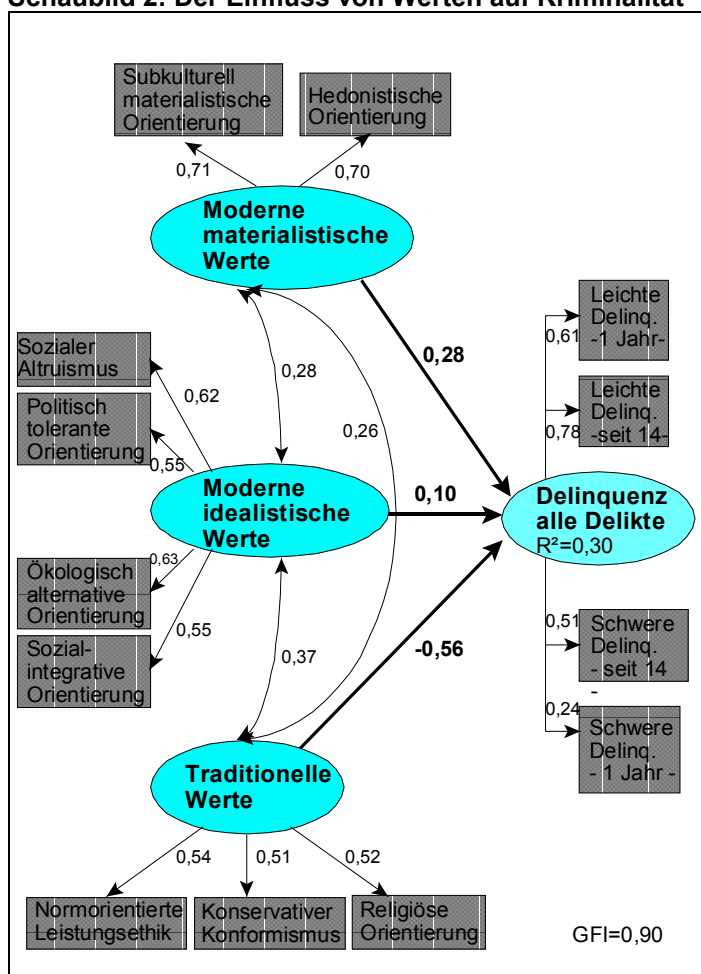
Schaubild 2: Der Einfluss von Werten auf Kriminalität

Subkulturell materialistische Orientierung

Hedonistische Orientierung

0,71

0,70

Moderne materialistische Werte

Sozialer Altruismus

0,62

0,28

Politisch tolerante Orientierung

0,55

0,26

0,28

Leichte Delinq. -1 Jahr-

0,61

Leichte Delinq. -seit 14-

0,78

Moderne idealistische Werte

0,10

Delinquenz alle Delikte
R²=0,30

0,63

Ökologisch alternative Orientierung

0,55

Sozial-integrative Orientierung

0,37

-0,56

0,51

Schwere Delinq. - seit 14 -

0,24

Schwere Delinq. - 1 Jahr -

Traditionelle Werte

0,54

0,51

0,52

Normorientierte Leistungsethik

Konservativer Konformismus

Religiöse Orientierung

GFI=0,90